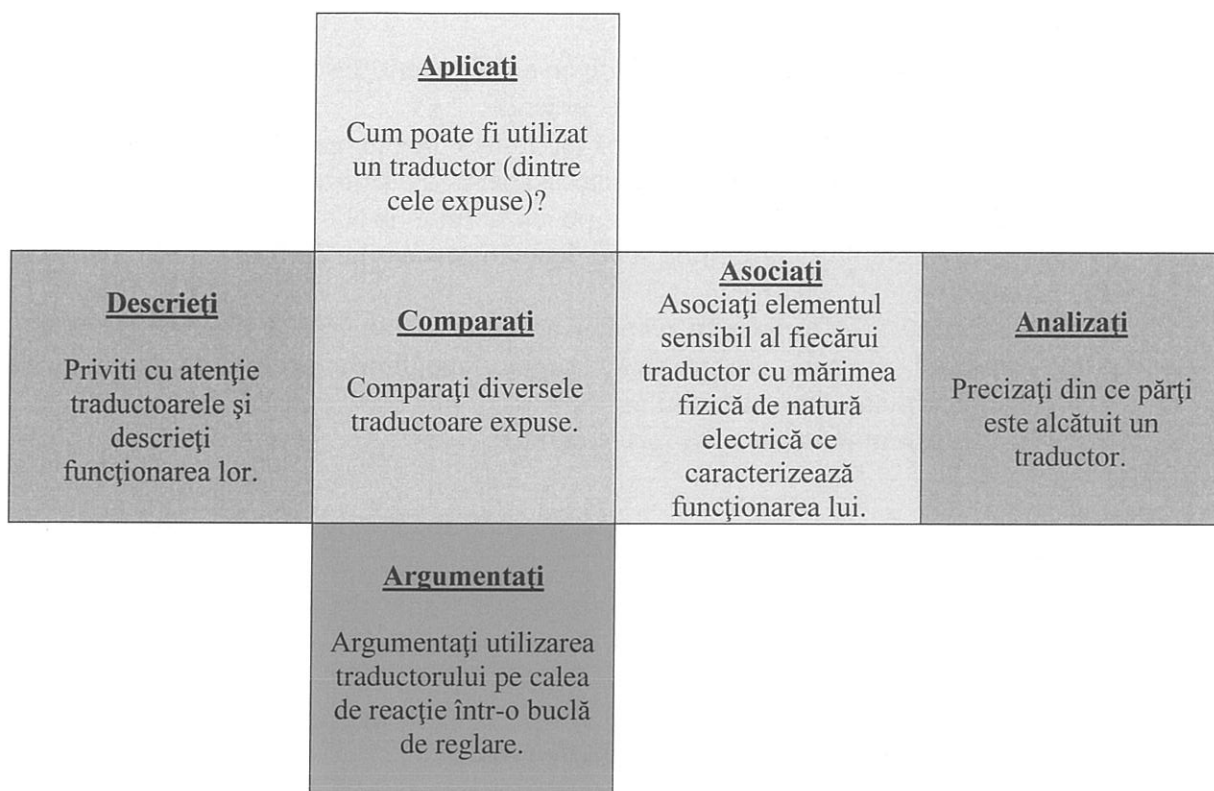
Aplicaţi

Cum poate fi utilizat un traductor (dintre cele expuse)?

Descrieţi

Priviţi cu atenţie traductoarele şi descrieţi funcţionarea lor.

Comparaţi

Comparaţi diversele traductoare expuse.

Asociaţi
Asociaţi elementul sensibil al fiecărui traductor cu mărimea fizică de natură electrică ce caracterizează funcţionarea lui.

Analizaţi

Precizaţi din ce părţi este alcătuit un traductor.

Argumentaţi

Argumentaţi utilizarea traductorului pe calea de reacţie într-o buclă de reglare.